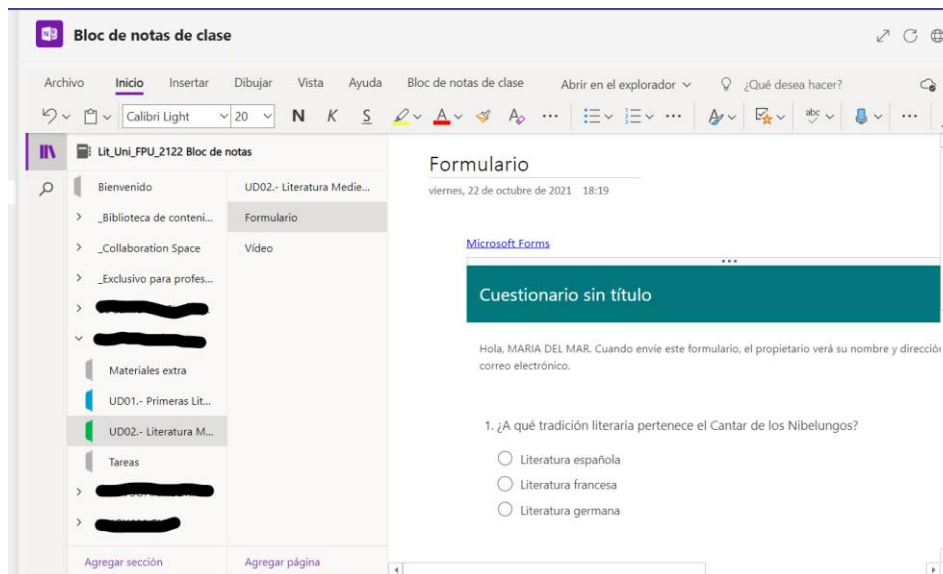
Bloc de notas de clase

Archivo Inicio Insertar Dibujar Vista Ayuda Bloc de notas de clase Abrir en el explorador ¿Qué desea hacer?

Calibri Light 20 N K S

Lit_Uni_FPU_2122 Bloc de notas

Bienvenido
_Biblioteca de conteni...
_Collaboration Space
_Exclusivo para profes...
Materiales extra
UD01.- Primeras Lit...
UD02.- Literatura M...
Tareas

UD02.- Literatura Medie...
Formulario
Vídeo

Agregar sección
Agregar página

Formulario
viernes, 22 de octubre de 2021 18:19

Microsoft Forms

Cuestionario sin título

Hola, MARIA DEL MAR. Cuando envíe este formulario, el propietario verá su nombre y direcció correo electrónico.

1. ¿A qué tradición literaria pertenece el Cantar de los Nibelungos?

Literatura española
Literatura francesa
Literatura germana